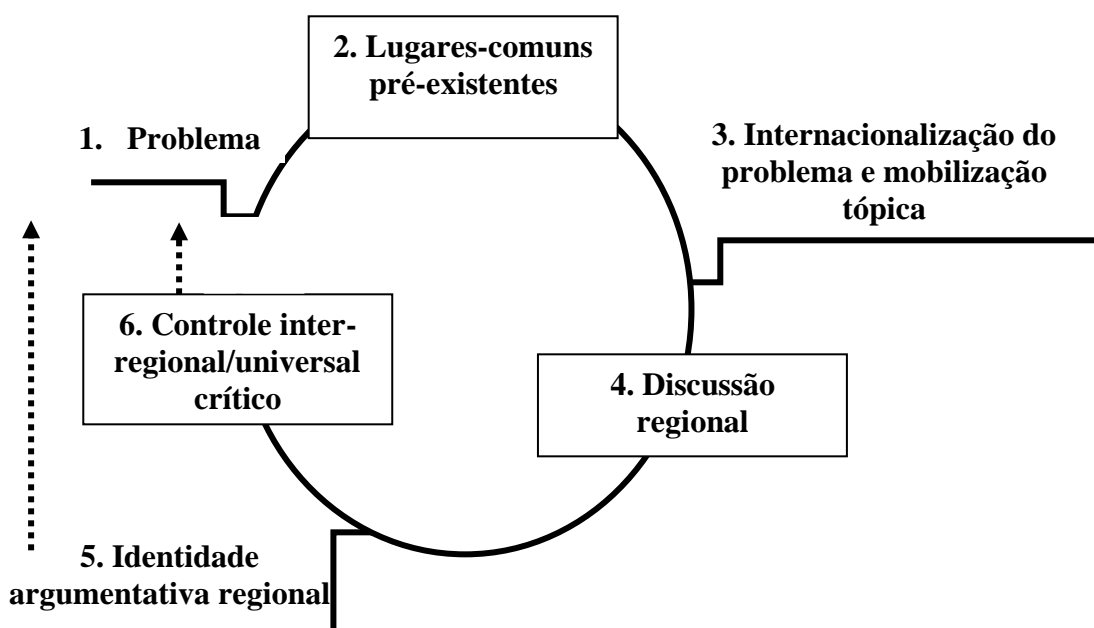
2. Lugares-comuns pré-existentes

1. Problema

3. Internacionalização do problema e mobilização tópica

6. Controle inter-regional/universal crítico

4. Discussão regional

5. Identidade argumentativa regional